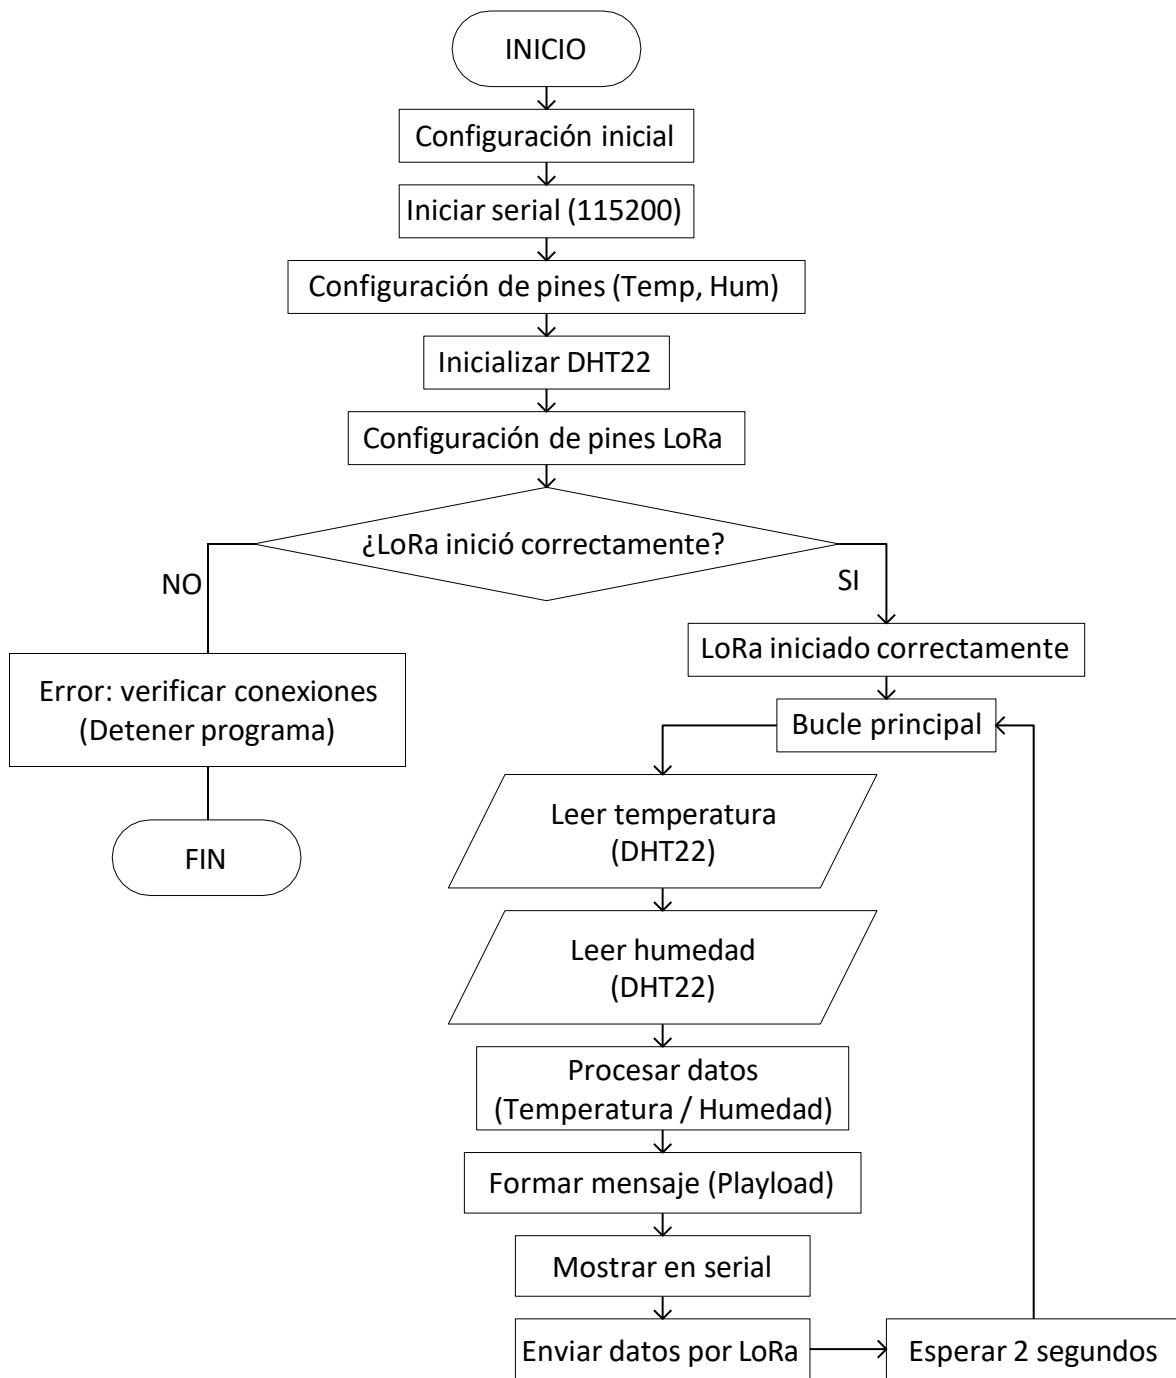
INICIO

Configuración inicial

Iniciar serial (115200)

Configuración de pines (Temp, Hum)

Inicializar DHT22

Configuración de pines LoRa

¿LoRa inició correctamente?

NO

SI

LoRa iniciado correctamente

Error: verificar conexiones (Detener programa)

FIN

Bucle principal

Leer temperatura (DHT22)

Leer humedad (DHT22)

Procesar datos (Temperatura / Humedad)

Formar mensaje (Playload)

Mostrar en serial

Enviar datos por LoRa

Esperar 2 segundos